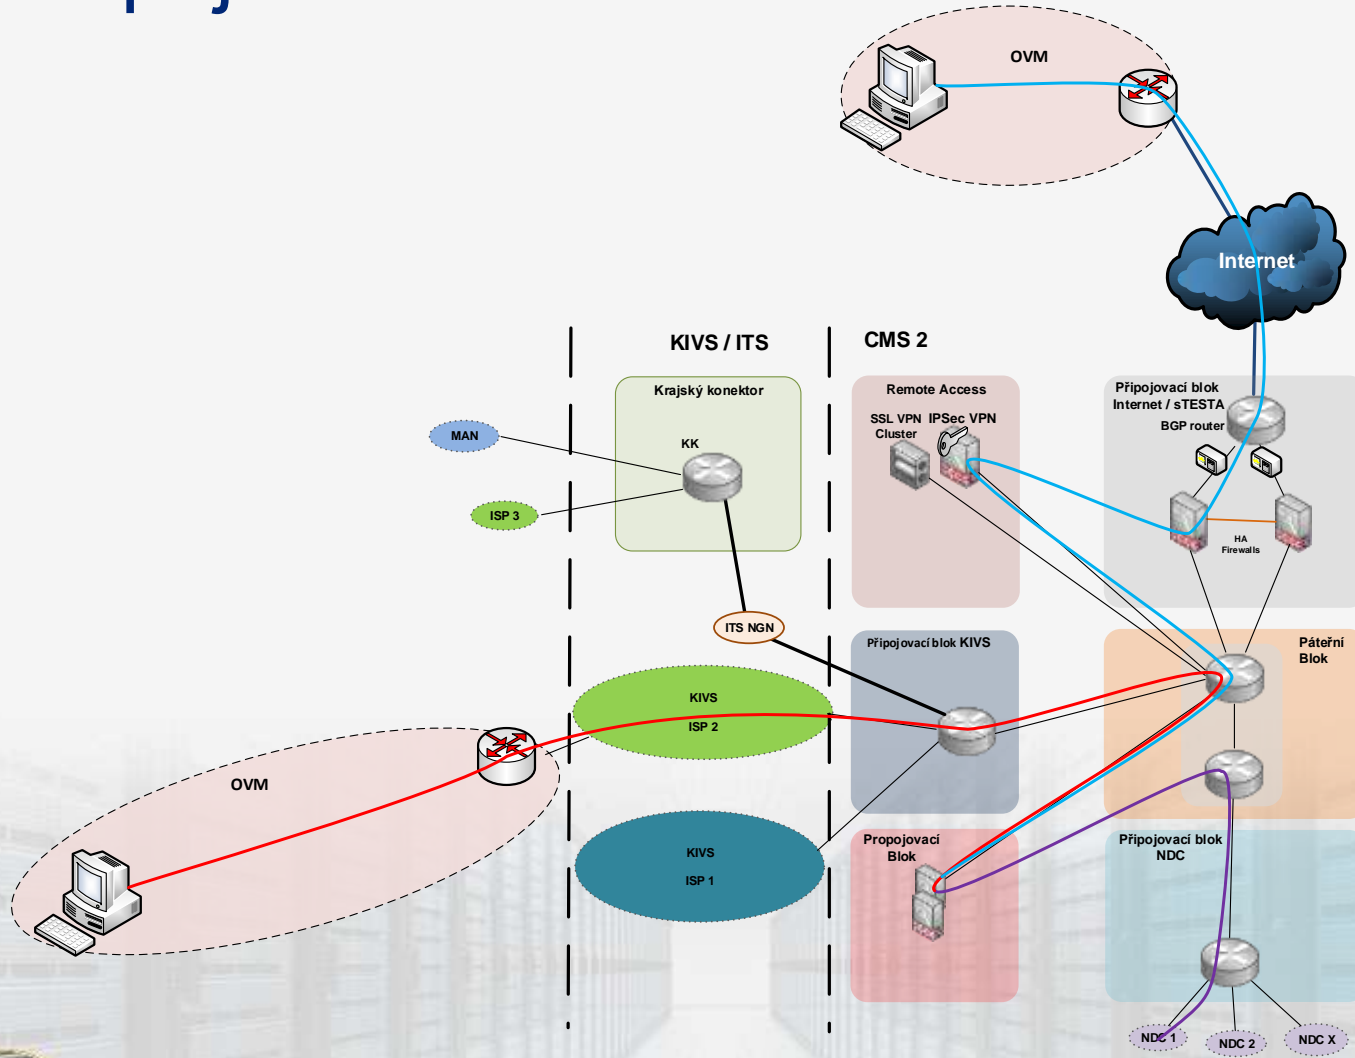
OVM

Internet

KIVS / ITS

CMS 2

Krajský konektor

KK

MAN

ISP 3

Remote Access

SSL VPN Cluster

IPSec VPN

Připojovací blok Internet / sTESTA

BGP router

HA Firewalls

ITS NGN

Připojovací blok KIVS

Páteřní Blok

KIVS

ISP 2

OVM

KIVS

ISP 1

Propojovací Blok

Připojovací blok NDC

NDC 1

NDC 2

NDC X